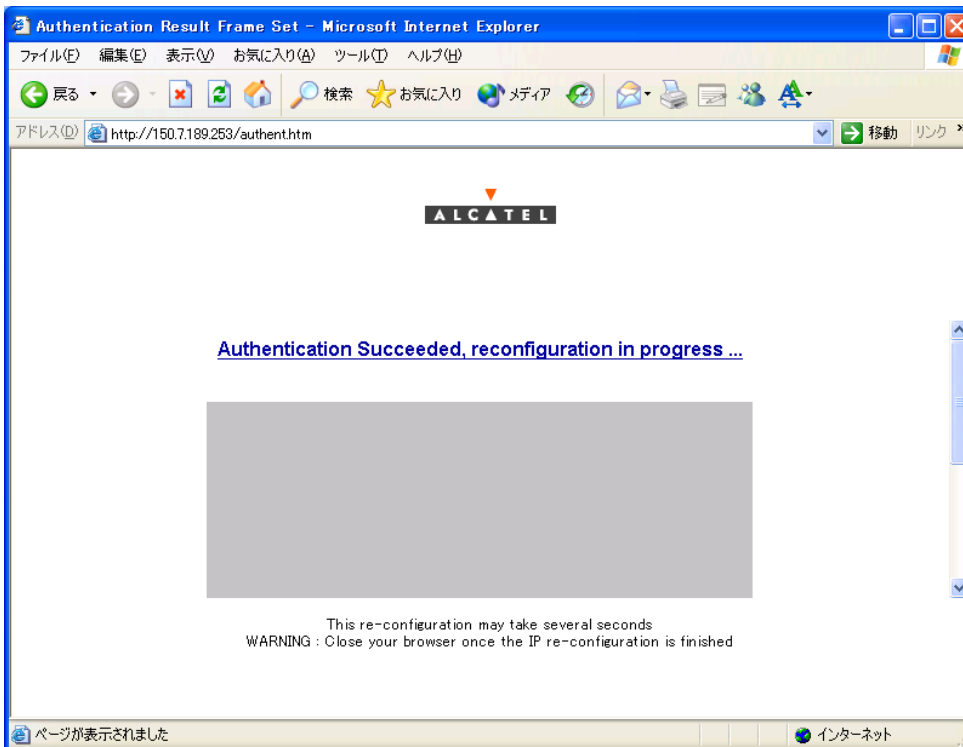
Authentication Result Frame Set - Microsoft Internet Explorer

ファイル(F) 編集(E) 表示(V) お気に入り(A) ツール(T) ヘルプ(H)

戻る 検索 お気に入り メディア

アドレス(D) http://150.7.189.253/authent.htm 移動 リンク

ALCATEL

Authentication Succeeded, reconfiguration in progress ...

This re-configuration may take several seconds
WARNING : Close your browser once the IP re-configuration is finished

ページが表示されました インターネット